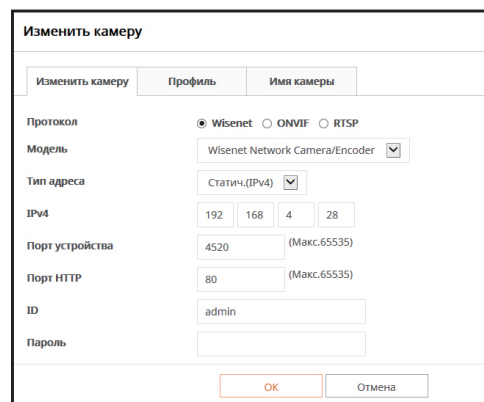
Изменить камеру

Изменить камеру | Профиль | Имя камеры

Протокол ◉ Wisenet ○ ONVIF ○ RTSP
Модель Wisenet Network Camera/Encoder
Тип адреса Статич.(IPv4)
IPv4 192 168 4 28
Порт устройства 4520 (Макс.65535)
Порт HTTP 80 (Макс.65535)
ID admin
Пароль

OK Отмена